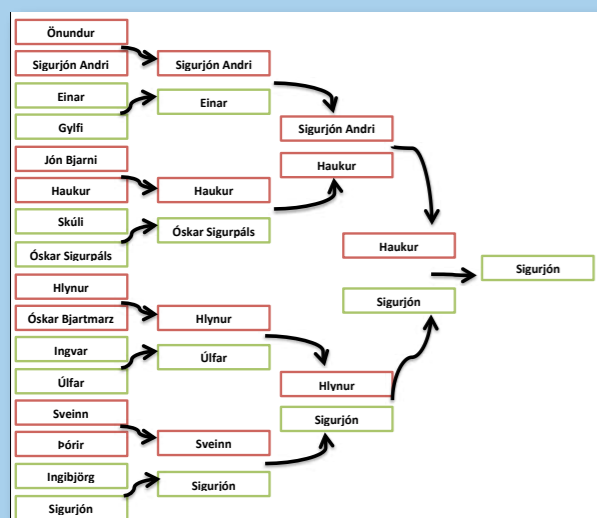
Önundur
Sigurjón Andri
Sigurjón Andri
Einar
Einar
Gylfi
Sigurjón Andri
Jón Bjarni
Haukur
Haukur
Haukur
Skúli
Óskar Sigurpáls
Óskar Sigurpáls
Haukur
Sigurjón
Hlynur
Óskar Bjartmarz
Hlynur
Sigurjón
Ingvar
Úlfar
Úlfar
Hlynur
Sveinn
Sigurjón
Þórir
Sveinn
Ingibjörg
Sigurjón
Sigurjón